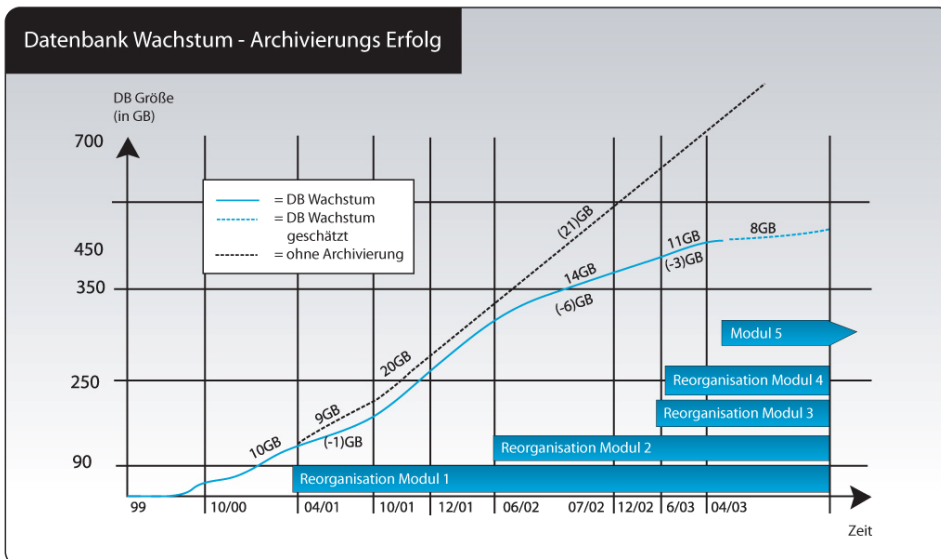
Datenbank Wachstum - Archivierungs Erfolg

DB Größe
(in GB)

700
450
350
250
90

= DB Wachstum
= DB Wachstum geschätzt
= ohne Archivierung

(21)GB
11GB
8GB
(-3)GB
14GB
(-6)GB
20GB
9GB
10GB
(-1)GB

Modul 5
Reorganisation Modul 4
Reorganisation Modul 3
Reorganisation Modul 2
Reorganisation Modul 1

99
10/00
04/01
10/01
12/01
06/02
07/02
12/02
6/03
04/03

Zeit